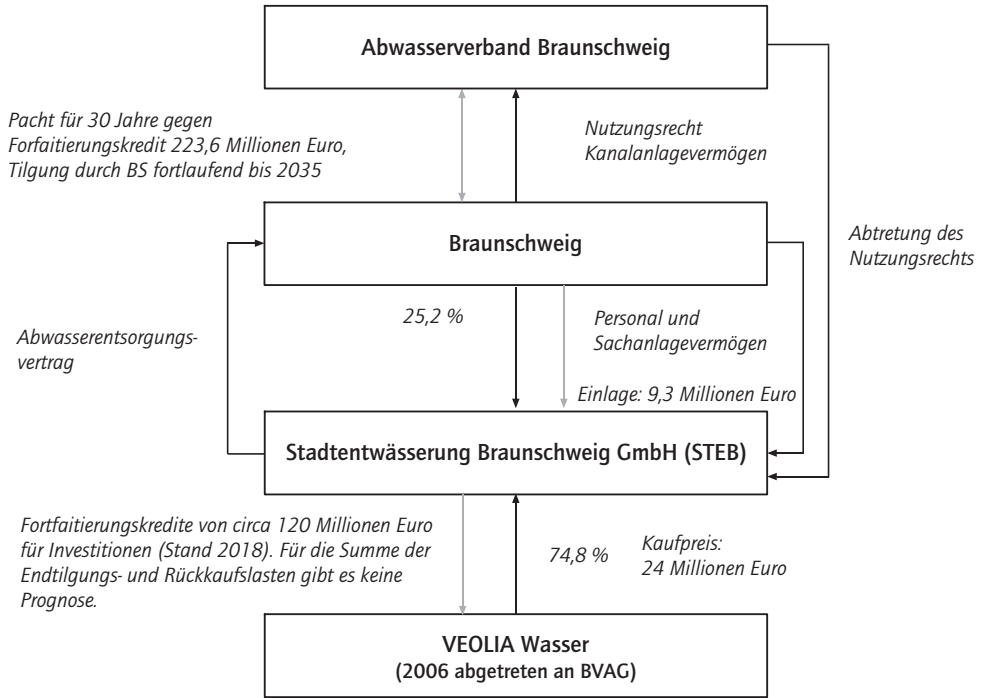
Abwasserverband Braunschweig

Pacht für 30 Jahre gegen Forfaitierungskredit 223,6 Millionen Euro, Tilgung durch BS fortlaufend bis 2035

Nutzungsrecht Kanalanlagevermögen

Abtretung des Nutzungsrechts

Braunschweig

Abwasserentsorgungsvertrag

25,2 %

Personal und Sachanlagevermögen

Einlage: 9,3 Millionen Euro

Stadtentwässerung Braunschweig GmbH (STEB)

Fortfaitierungskredite von circa 120 Millionen Euro für Investitionen (Stand 2018). Für die Summe der Endtilgungs- und Rückkaufslasten gibt es keine Prognose.

74,8 %

Kaufpreis: 24 Millionen Euro

VEOLIA Wasser
(2006 abgetreten an BVAG)